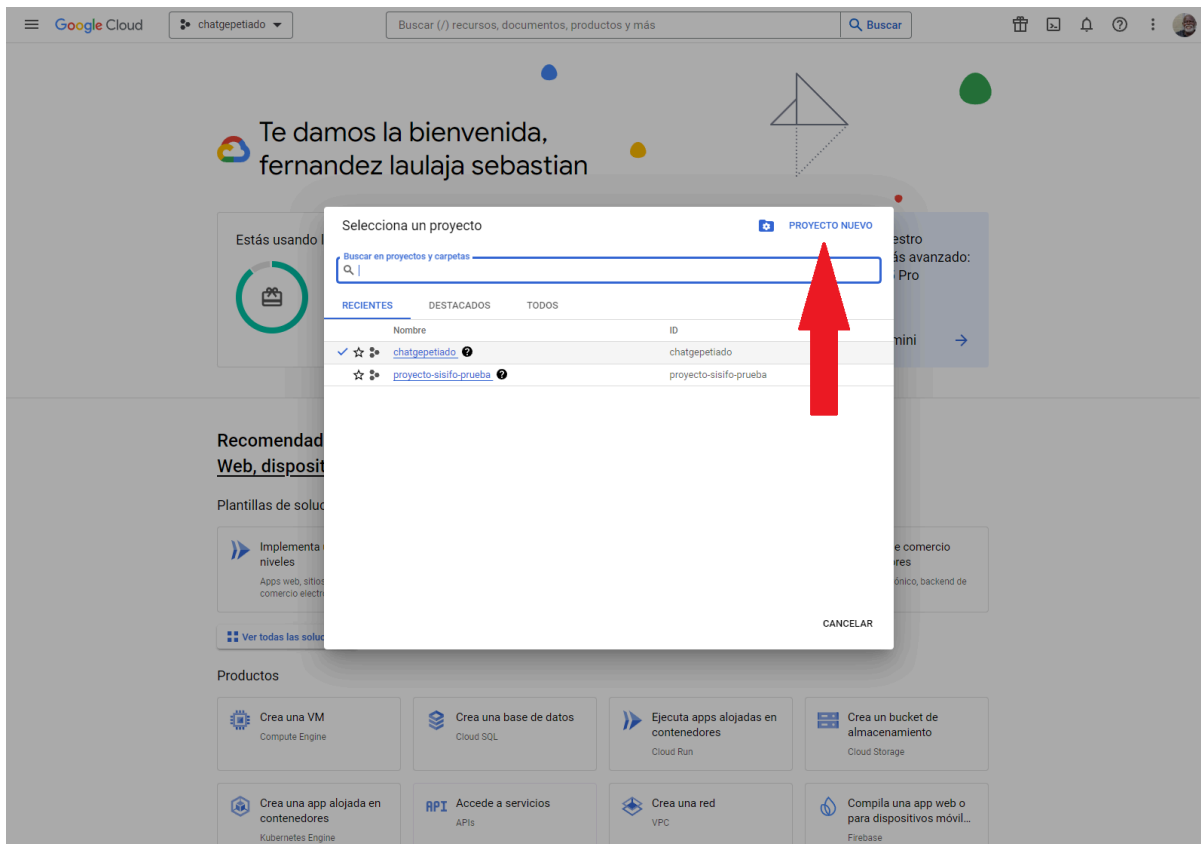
Google Cloud chatgepetiado

Buscar (/) recursos, documentos, productos y más

Buscar

Te damos la bienvenida, fernandez laulaja sebastian

Estás usando l

estro
ás avanzado:
Pro

mini

Selecciona un proyecto

PROYECTO NUEVO

Buscar en proyectos y carpetas

RECIENTES DESTACADOS TODOS

| | Nombre | ID |
|---|---|---|
| ✓ | chatgepetiado | chatgepetiado |
| | proyecto-sisifo-prueba | proyecto-sisifo-prueba |

CANCELAR

Recomendad
Web, disposit

Plantillas de soluc

Implementa
niveles
Apps web, sitios
comercio electr

e comercio
ores
ónico, backend de

Ver todas las soluc

Productos

Crea una VM
Compute Engine

Crea una base de datos
Cloud SQL

Ejecuta apps alojadas en contenedores
Cloud Run

Crea un bucket de almacenamiento
Cloud Storage

Crea una app alojada en contenedores
Kubernetes Engine

Accede a servicios
APIs

Crea una red
VPC

Compila una app web o para dispositivos móvil...
Firebase